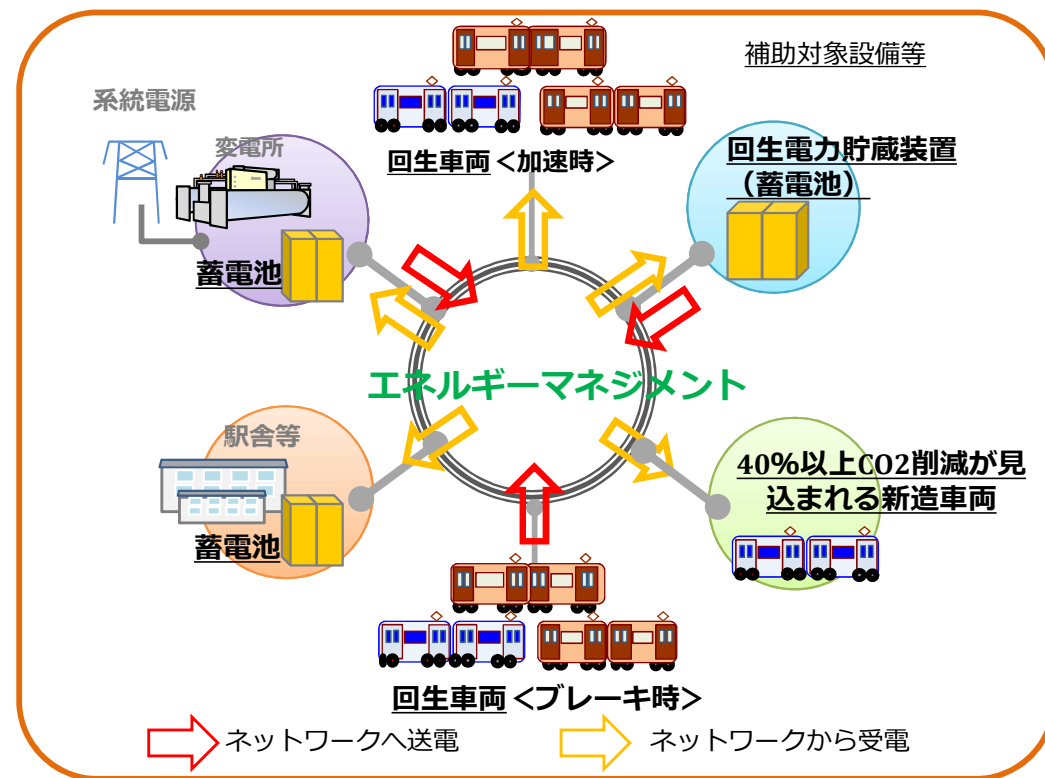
補助対象設備等

系統電源

変電所

蓄電池

回生車両 <加速時>

回生電力貯蔵装置（蓄電池）

エネルギーマネジメント

駅舎等

蓄電池

40%以上CO2削減が見込まれる新造車両

回生車両 <ブレーキ時>

ネットワークへ送電

ネットワークから受電